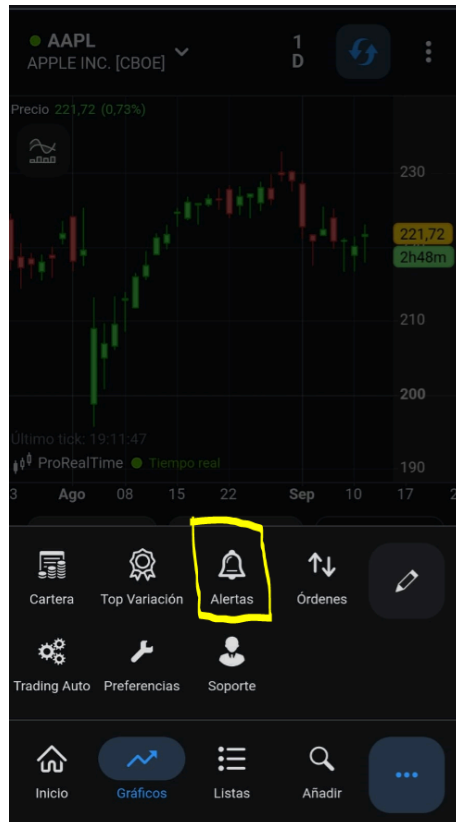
AAPL
APPLE INC. [CBOE]
1
D

Precio 221,72 (0,73%)

230
221,72
2h48m
210
200
190

Último tick: 19:11:47
ProRealTime Tiempo real

3 Ago 08 15 22 Sep 10 17 2

Cartera
Top Variación
Alertas
Órdenes
Trading Auto
Preferencias
Soporte

Inicio
Gráficos
Listas
Añadir
...